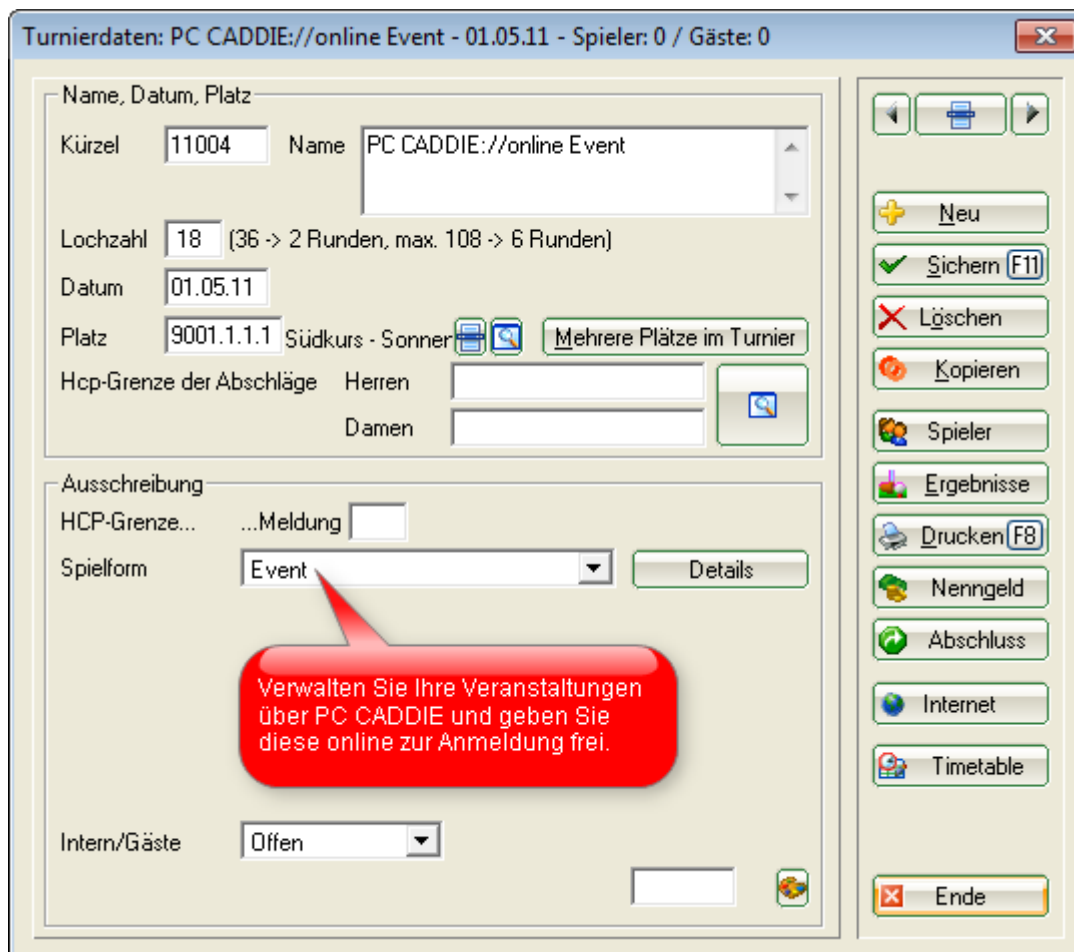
Turnierdaten: PC CADDIE://online Event - 01.05.11 - Spieler: 0 / Gäste: 0

Name, Datum, Platz

Kürzel 11004 Name PC CADDIE://online Event

Lochzahl 18 (36 -> 2 Runden, max. 108 -> 6 Runden)

Datum 01.05.11

Platz 9001.1.1.1 Südkurs - Sonner

Mehrere Plätze im Turnier

Hcp-Grenze der Abschläge Herren

Damen

Ausschreibung

HCP-Grenze... ...Meldung

Spielform Event

Details

Verwalten Sie Ihre Veranstaltungen über PC CADDIE und geben Sie diese online zur Anmeldung frei.

Intern/Gäste Offen

Neu

Sichern F11

Löschen

Kopieren

Spieler

Ergebnisse

Drucken F8

Nenngeld

Abschluss

Internet

Timetable

Ende